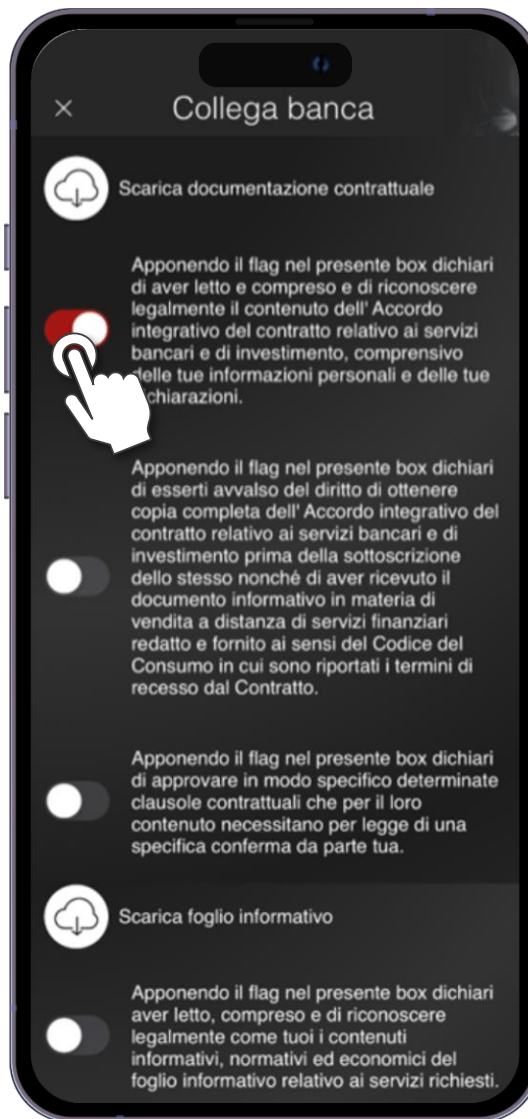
× Collega banca

Scarica documentazione contrattuale

Apponendo il flag nel presente box dichiari di aver letto e compreso e di riconoscere legalmente il contenuto dell' Accordo integrativo del contratto relativo ai servizi bancari e di investimento, comprensivo delle tue informazioni personali e delle tue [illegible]chiarazioni.

Apponendo il flag nel presente box dichiari di esserti avvalso del diritto di ottenere copia completa dell' Accordo integrativo del contratto relativo ai servizi bancari e di investimento prima della sottoscrizione dello stesso nonché di aver ricevuto il documento informativo in materia di vendita a distanza di servizi finanziari redatto e fornito ai sensi del Codice del Consumo in cui sono riportati i termini di recesso dal Contratto.

Apponendo il flag nel presente box dichiari di approvare in modo specifico determinate clausole contrattuali che per il loro contenuto necessitano per legge di una specifica conferma da parte tua.

Scarica foglio informativo

Apponendo il flag nel presente box dichiari aver letto, compreso e di riconoscere legalmente come tuoi i contenuti informativi, normativi ed economici del foglio informativo relativo ai servizi richiesti.